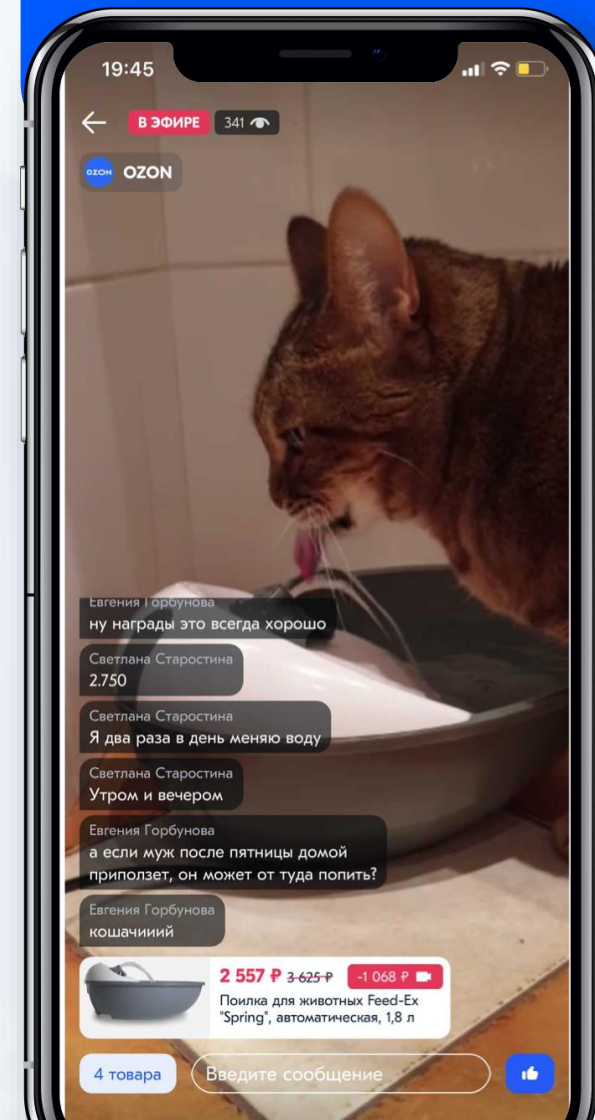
19:45

В ЭФИРЕ 341

OZON OZON

Евгения Горбунова
ну награды это всегда хорошо

Светлана Старостина
2.750

Светлана Старостина
Я два раза в день меняю воду

Светлана Старостина
Утром и вечером

Евгения Горбунова
а если муж после пятницы домой приползет, он может от туда попить?

Евгения Горбунова
кошачииий

2 557 ₽ 3 625 ₽ -1 068 ₽
Поилка для животных Feed-Ex "Spring", автоматическая, 1,8 л

4 товара
Введите сообщение